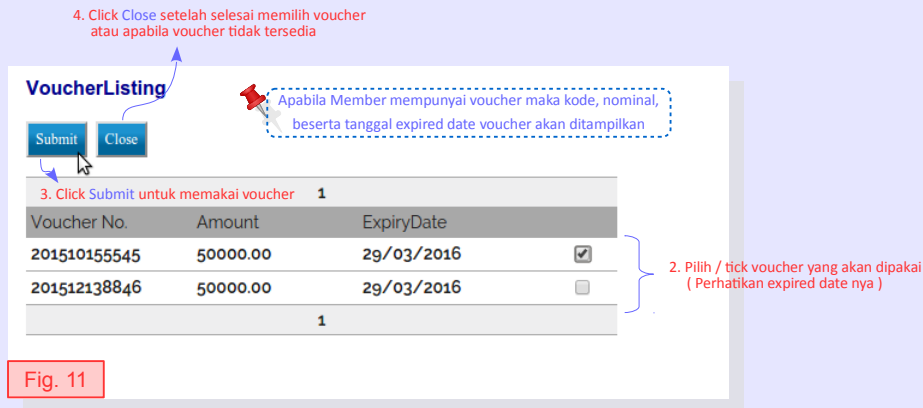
4. Click Close setelah selesai memilih voucher atau apabila voucher tidak tersedia

VoucherListing

Apabila Member mempunyai voucher maka kode, nominal, beserta tanggal expired date voucher akan ditampilkan

Submit Close

3. Click Submit untuk memakai voucher 1

| Voucher No. | Amount | ExpiryDate | |
|---|---|---|---|
| 201510155545 | 50000.00 | 29/03/2016 | ☑ |
| 201512138846 | 50000.00 | 29/03/2016 | ☐ |

1

2. Pilih / tick voucher yang akan dipakai ( Perhatikan expired date nya )

Fig. 11